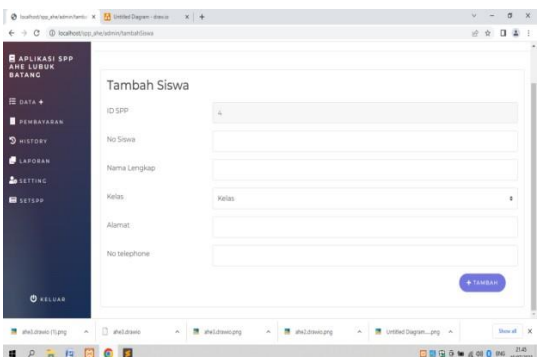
localhost/spp_ahe/admin/tambahSiswa × Untitled Diagram - draw.io × +

localhost/spp_ahe/admin/tambahSiswa

APLIKASI SPP AHE LUBUK BATANG

DATA +

PEMBAYARAN

HISTORY

LAPORAN

SETTING

SETSPP

KELUAR

Tambah Siswa

ID SPP
4

No Siswa

Nama Lengkap

Kelas
Kelas

Alamat

No telephone

+ TAMBAH

ahe3.drawio (1).png
ahe3.drawio
ahe3.drawio.png
ahe2.drawio.png
Untitled Diagram....png
Show all

ENG 21:45